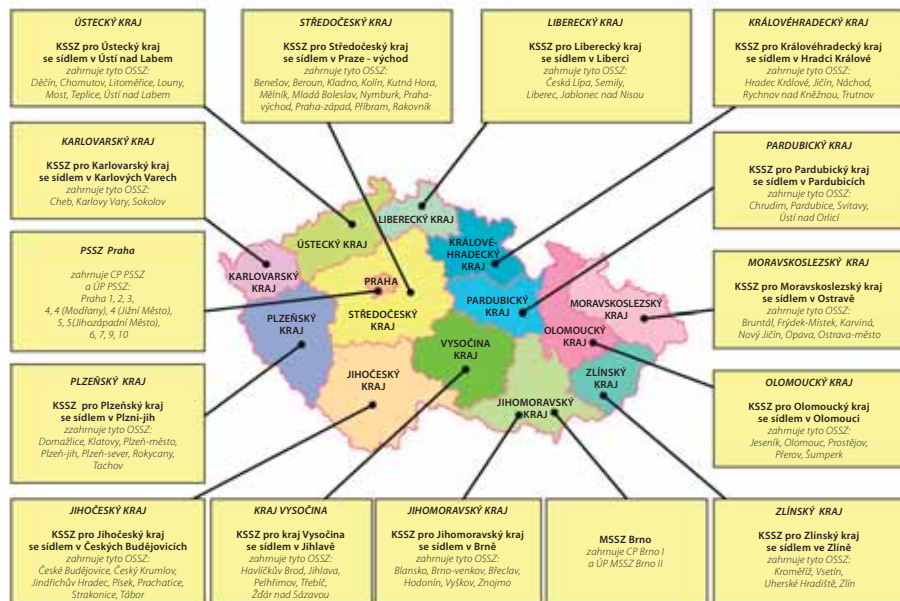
ÚSTECKÝ KRAJ
KSSZ pro Ústecký kraj se sídlem v Ústí nad Labem
zahrnuje tyto OSSZ:
Děčín, Chomutov, Litoměřice, Louny, Most, Teplice, Ústí nad Labem

STŘEDOČESKÝ KRAJ
KSSZ pro Středočeský kraj se sídlem v Praze - východ
zahrnuje tyto OSSZ:
Benešov, Beroun, Kladno, Kolín, Kutná Hora, Mělník, Mladá Boleslav, Nymburk, Praha-východ, Praha-západ, Příbram, Rakovník

LIBERECKÝ KRAJ
KSSZ pro Liberecký kraj se sídlem v Liberci
zahrnuje tyto OSSZ:
Česká Lípa, Semily, Liberec, Jablonec nad Nisou

KRÁLOVÉHRADECKÝ KRAJ
KSSZ pro Královéhradecký kraj se sídlem v Hradci Králové
zahrnuje tyto OSSZ:
Hradec Králové, Jičín, Náchod, Rychnov nad Kněžnou, Trutnov

KARLOVARSKÝ KRAJ
KSSZ pro Karlovarský kraj se sídlem v Karlových Varech
zahrnuje tyto OSSZ:
Cheb, Karlovy Vary, Sokolov

PARDUBICKÝ KRAJ
KSSZ pro Pardubický kraj se sídlem v Pardubicích
zahrnuje tyto OSSZ:
Chrudim, Pardubice, Svitavy, Ústí nad Orlicí

PSSZ Praha
zahrnuje CP PSSZ a ÚP PSSZ:
Praha 1, 2, 3, 4, 4 (Modřany), 4 (Jižní Město), 5, 5(Jihozápadní Město), 6, 7, 9, 10

LIBERECKÝ KRAJ
ÚSTECKÝ KRAJ
KRÁLOVÉ-HRADECKÝ KRAJ
KARLOVARSKÝ KRAJ
PRAHA
PARDUBICKÝ KRAJ
MORAVSKOSLEZSKÝ KRAJ
PLZEŇSKÝ KRAJ
STŘEDOČESKÝ KRAJ
OLOMOUCKÝ KRAJ
VYSOČINA KRAJ
ZLÍNSKÝ KRAJ
JIHOČESKÝ KRAJ
JIHOMORAVSKÝ KRAJ

MORAVSKOSLEZSKÝ KRAJ
KSSZ pro Moravskoslezský kraj se sídlem v Ostravě
zahrnuje tyto OSSZ:
Bruntál, Frýdek-Místek, Karviná, Nový Jičín, Opava, Ostrava-město

PLZEŇSKÝ KRAJ
KSSZ pro Plzeňský kraj se sídlem v Plzni-jih
zahrnuje tyto OSSZ:
Domažlice, Klatovy, Plzeň-město, Plzeň-jih, Plzeň-sever, Rokycany, Tachov

OLOMOUCKÝ KRAJ
KSSZ pro Olomoucký kraj se sídlem v Olomouci
zahrnuje tyto OSSZ:
Jeseník, Olomouc, Prostějov, Přerov, Šumperk

JIHOČESKÝ KRAJ
KSSZ pro Jihočeský kraj se sídlem v Českých Budějovicích
zahrnuje tyto OSSZ:
České Budějovice, Český Krumlov, Jindřichův Hradec, Písek, Prachatice, Strakonice, Tábor

KRAJ VYSOČINA
KSSZ pro kraj Vysočina se sídlem v Jihlavě
zahrnuje tyto OSSZ:
Havlíčkův Brod, Jihlava, Pelhřimov, Třebíč, Žďár nad Sázavou

JIHOMORAVSKÝ KRAJ
KSSZ pro Jihomoravský kraj se sídlem v Brně
zahrnuje tyto OSSZ:
Blansko, Brno-venkov, Břeclav, Hodonín, Vyškov, Znojmo

MSSZ Brno
zahrnuje CP Brno I a ÚP MSSZ Brno II

ZLÍNSKÝ KRAJ
KSSZ pro Zlínský kraj se sídlem ve Zlíně
zahrnuje tyto OSSZ:
Kroměříž, Vsetín, Uherské Hradiště, Zlín